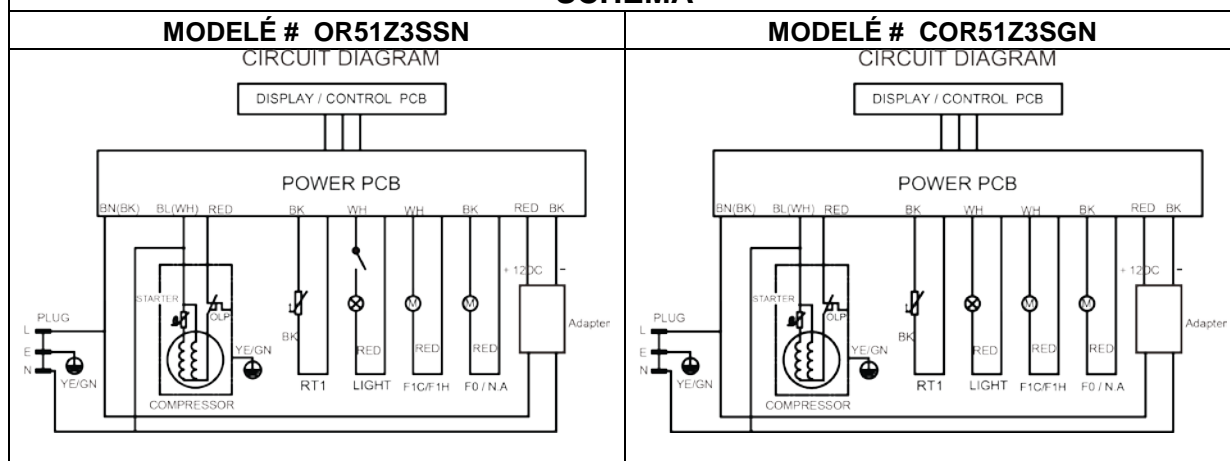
SCHÉMA

| MODELÉ # OR51Z3SSN | MODELÉ # COR51Z3SGN |
|---|---|
| CIRCUIT DIAGRAM | CIRCUIT DIAGRAM |

DISPLAY / CONTROL PCB

POWER PCB

BN(BK) BL(WH) RED BK WH WH BK RED BK

+ 12DC -

STARTER OLP

BK

PLUG L E N

YE/GN

YE/GN

COMPRESSOR

RED RED RED

RT1 LIGHT F1C/F1H F0 / N.A

Adapter

DISPLAY / CONTROL PCB

POWER PCB

BN(BK) BL(WH) RED BK WH WH BK RED BK

+ 12DC -

STARTER OLP

BK

PLUG L E N

YE/GN

YE/GN

COMPRESSOR

RED RED RED

RT1 LIGHT F1C/F1H F0 / N.A

Adapter